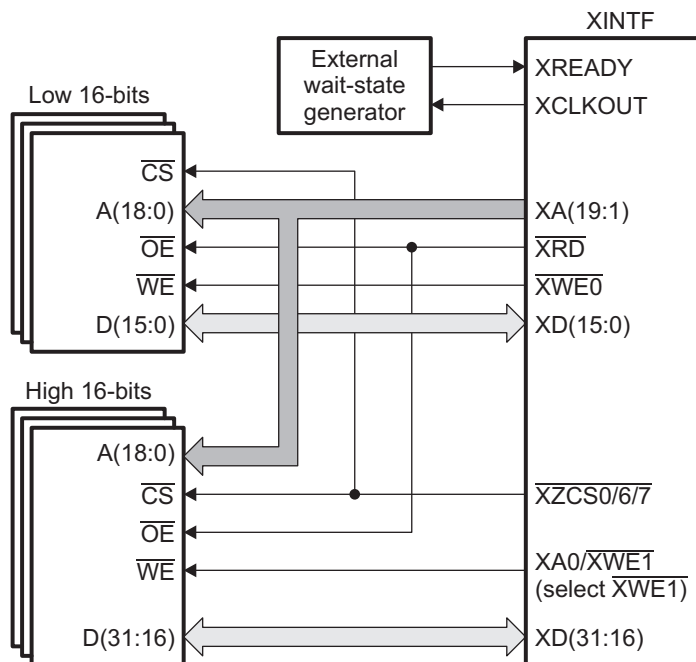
XINTF

External wait-state generator

XREADY
XCLKOUT

Low 16-bits

$\overline{CS}$
A(18:0)
$\overline{OE}$
$\overline{WE}$
D(15:0)

XA(19:1)
$\overline{XRD}$
$\overline{XWE0}$
XD(15:0)

High 16-bits

A(18:0)
$\overline{CS}$
$\overline{OE}$
$\overline{WE}$
D(31:16)

$\overline{XZCS0/6/7}$
XA0/$\overline{XWE1}$
(select $\overline{XWE1}$)
XD(31:16)